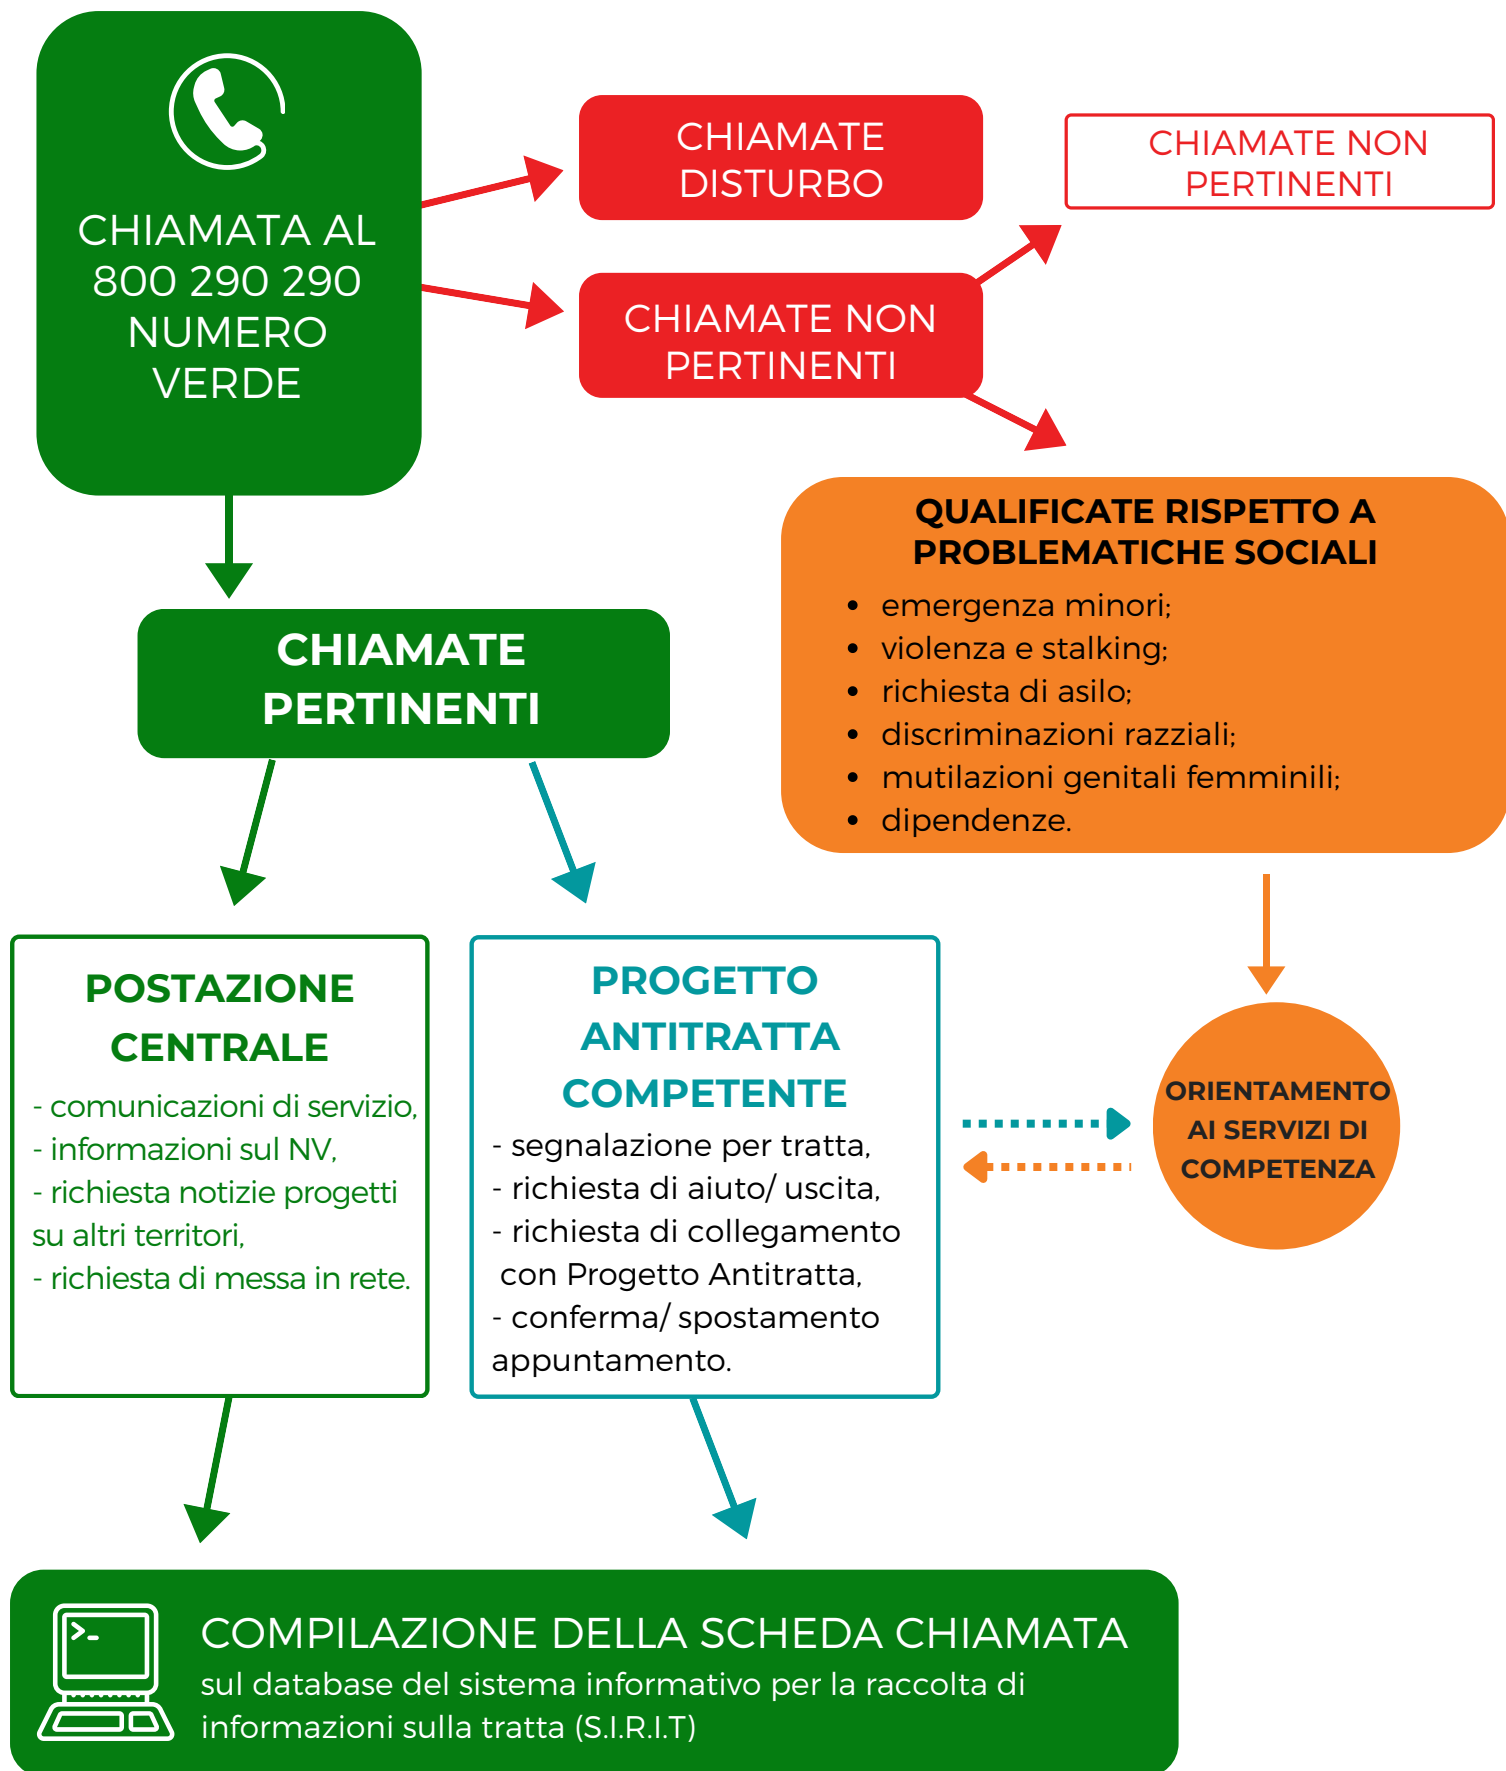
CHIAMATA AL 800 290 290 NUMERO VERDE

CHIAMATE DISTURBO

CHIAMATE NON PERTINENTI

CHIAMATE NON PERTINENTI

QUALIFICATE RISPETTO A PROBLEMATICHE SOCIALI

- emergenza minori;
- violenza e stalking;
- richiesta di asilo;
- discriminazioni razziali;
- mutilazioni genitali femminili;
- dipendenze.

CHIAMATE PERTINENTI

POSTAZIONE CENTRALE

- comunicazioni di servizio,
- informazioni sul NV,
- richiesta notizie progetti su altri territori,
- richiesta di messa in rete.

PROGETTO ANTITRATTA COMPETENTE

- segnalazione per tratta,
- richiesta di aiuto/ uscita,
- richiesta di collegamento con Progetto Antitratta,
- conferma/ spostamento appuntamento.

ORIENTAMENTO AI SERVIZI DI COMPETENZA

COMPILAZIONE DELLA SCHEDA CHIAMATA
sul database del sistema informativo per la raccolta di informazioni sulla tratta (S.I.R.I.T)